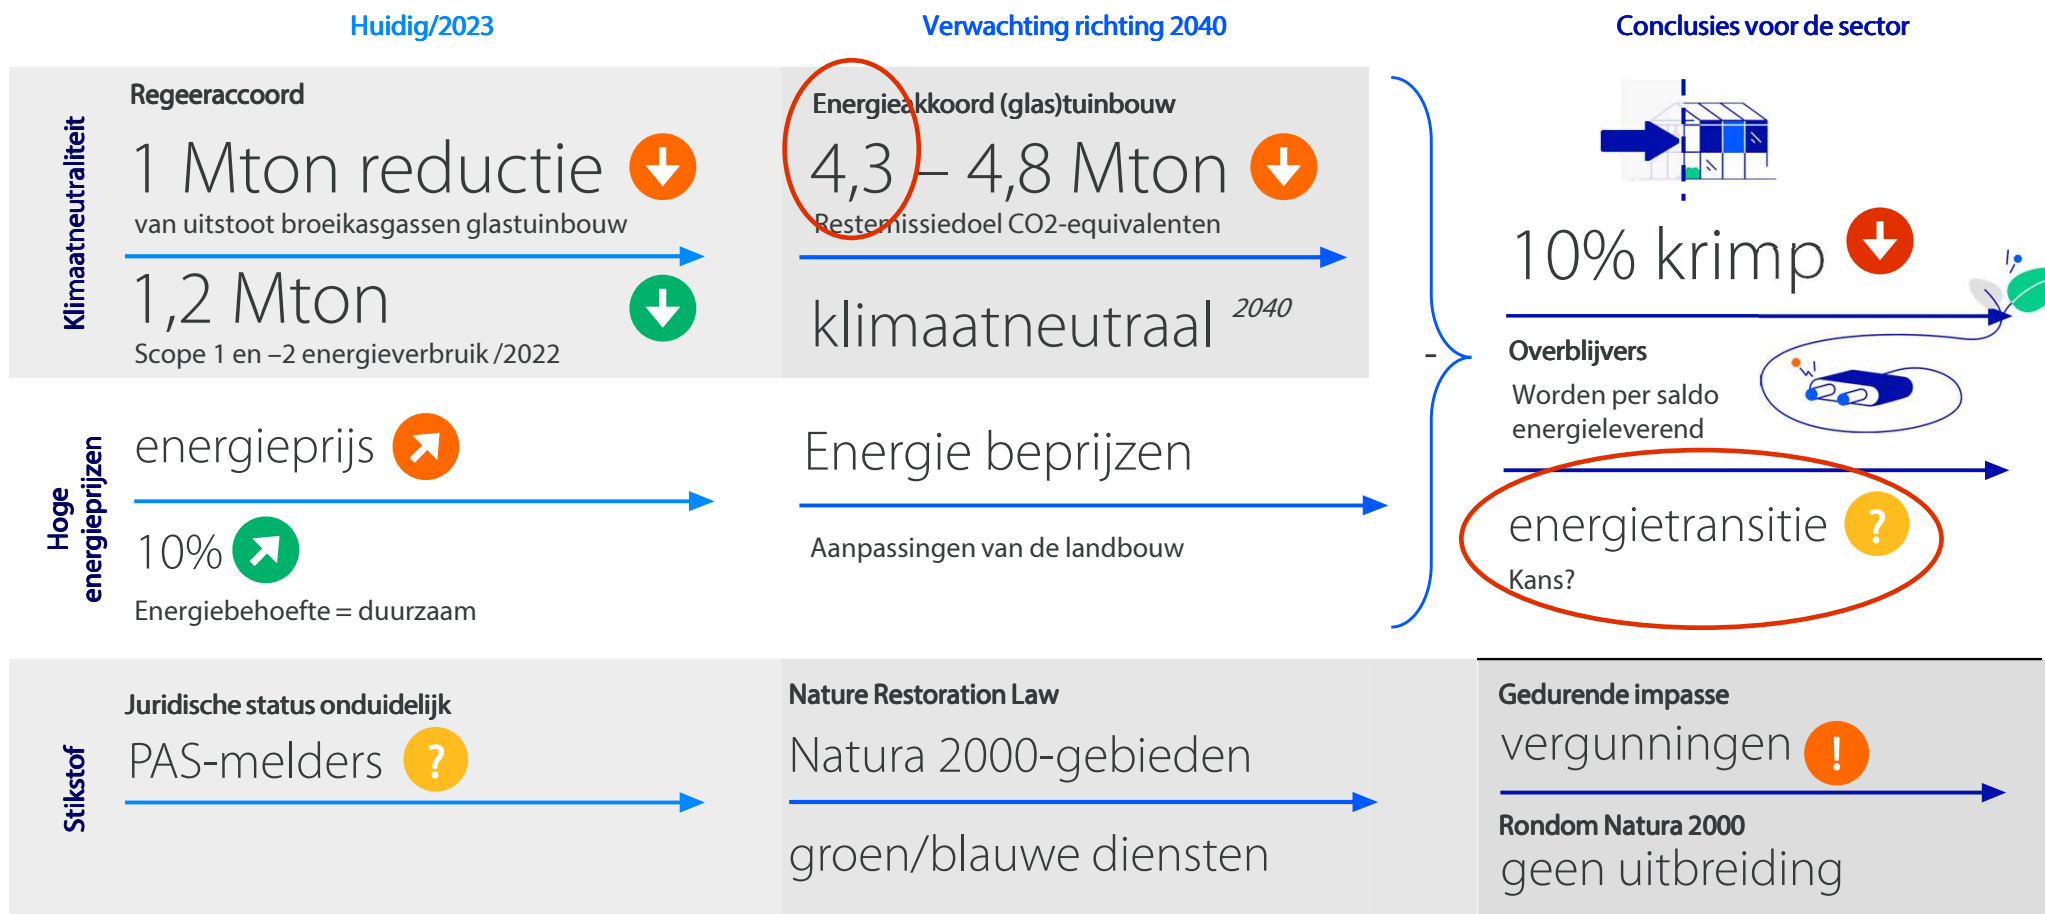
Huidig/2023

Verwachting richting 2040

Conclusies voor de sector

Klimaatneutraliteit

Regeeraccoord

1 Mton reductie

van uitstoot broeikasgassen glastuinbouw

1,2 Mton

Scope 1 en –2 energieverbruik /2022

Energieakkoord (glas)tuinbouw

4,3 – 4,8 Mton

Restemissiedoel CO2-equivalenten

klimaatneutraal $^{2040}$

10% krimp

Overblijvers

Worden per saldo energieleverend

Hoge energieprijzen

energieprijs

10%

Energiebehoefte = duurzaam

Energie beprijzen

Aanpassingen van de landbouw

energietransitie ?

Kans?

Stikstof

Juridische status onduidelijk

PAS-melders ?

Nature Restoration Law

Natura 2000-gebieden

groen/blauwe diensten

Gedurende impasse

vergunningen !

Rondom Natura 2000

geen uitbreiding